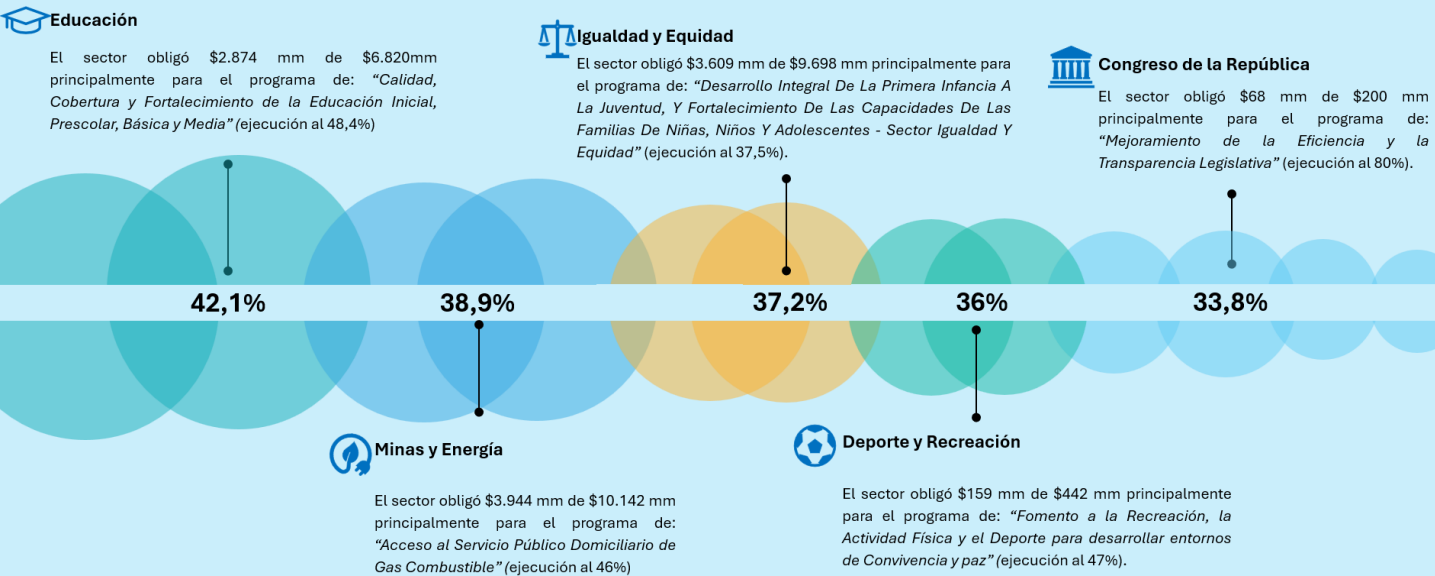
Educación

El sector obligó $2.874 mm de $6.820mm principalmente para el programa de: *"Calidad, Cobertura y Fortalecimiento de la Educación Inicial, Prescolar, Básica y Media"* (ejecución al 48,4%)

Igualdad y Equidad

El sector obligó $3.609 mm de $9.698 mm principalmente para el programa de: *"Desarrollo Integral De La Primera Infancia A La Juventud, Y Fortalecimiento De Las Capacidades De Las Familias De Niñas, Niños Y Adolescentes - Sector Igualdad Y Equidad"* (ejecución al 37,5%).

Congreso de la República

El sector obligó $68 mm de $200 mm principalmente para el programa de: *"Mejoramiento de la Eficiencia y la Transparencia Legislativa"* (ejecución al 80%).

42,1%

38,9%

37,2%

36%

33,8%

Minas y Energía

El sector obligó $3.944 mm de $10.142 mm principalmente para el programa de: *"Acceso al Servicio Público Domiciliario de Gas Combustible"* (ejecución al 46%)

Deporte y Recreación

El sector obligó $159 mm de $442 mm principalmente para el programa de: *"Fomento a la Recreación, la Actividad Física y el Deporte para desarrollar entornos de Convivencia y paz"* (ejecución al 47%).